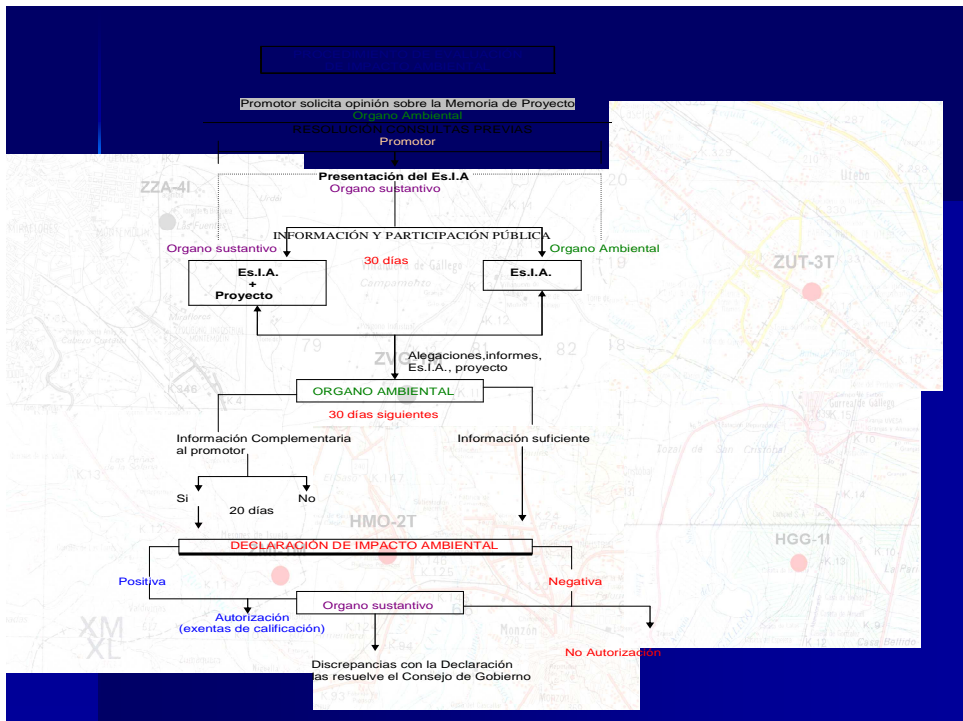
Promotor solicita opinión sobre la Memoria de Proyecto
Organo Ambiental
RESOLUCION CONSULTAS PREVIAS
Promotor

Presentación del Es.I.A
Organo sustantivo

INFORMACIÓN Y PARTICIPACIÓN PÚBLICA
Organo sustantivo
Organo Ambiental
30 días

Es.I.A.
+
Proyecto

Es.I.A.

Alegaciones,informes,
Es.I.A., proyecto

ORGANO AMBIENTAL
30 días siguientes

Información Complementaria
al promotor

Información suficiente

Si
No
20 días

DECLARACIÓN DE IMPACTO AMBIENTAL

Positiva
Negativa

Autorización
(exentas de calificación)

Organo sustantivo

No Autorización

Discrepancias con la Declaración
las resuelve el Consejo de Gobierno

ZZA-4I
ZUT-3T
HMO-2T
HGG-1I
XM
XL
ZVO
79
81
82
18
19
20
Monzón